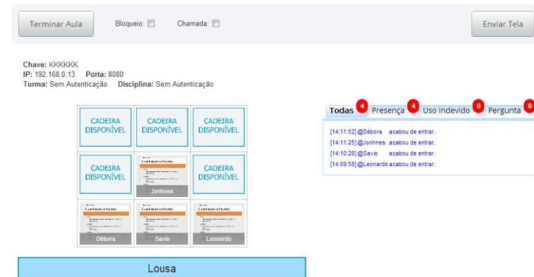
Terminar Aula Bloqueio: Chamada: Enviar Tela

Chave: KKKKKK
IP: 192.168.0.13 Porta: 8080
Turma: Sem Autenticação Disciplina: Sem Autenticação

| CADEIRA DISPONÍVEL | CADEIRA DISPONÍVEL | CADEIRA DISPONÍVEL |
|---|---|---|
| CADEIRA DISPONÍVEL | Jonhnes | CADEIRA DISPONÍVEL |
| Débora | Savio | Leonardo |

Lousa

Todas 4 Presença 4 Uso indevido 0 Pergunta 0

[14:11:52] @Débora acabou de entrar.
[14:11:25] @Jonhnes acabou de entrar.
[14:10:28] @Savio acabou de entrar.
[14:09:58] @Leonardo acabou de entrar.